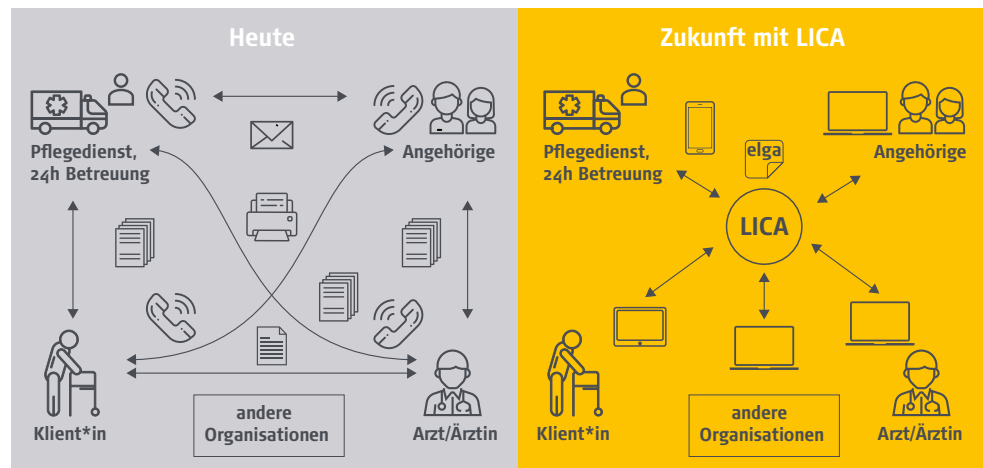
Heute

Pflegedienst, 24h Betreuung

Angehörige

Klient*in

andere Organisationen

Arzt/Ärztin

Zukunft mit LICA

Pflegedienst, 24h Betreuung

elga

Angehörige

LICA

Klient*in

andere Organisationen

Arzt/Ärztin